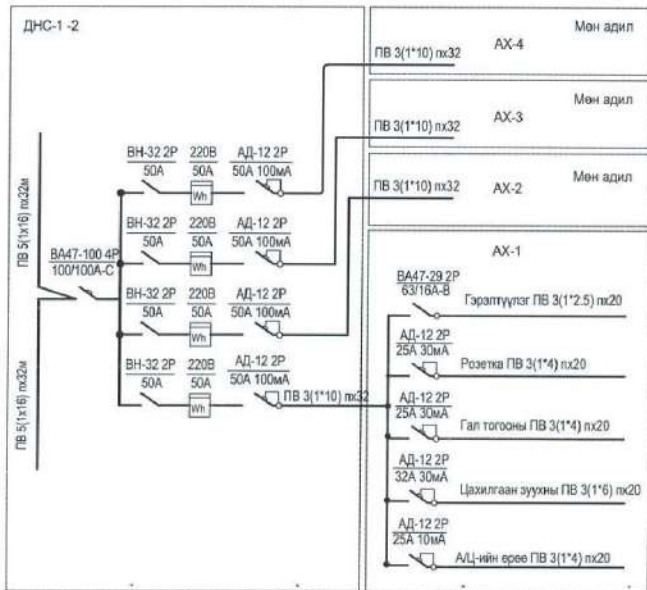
ДНС-1 -2

ПВ 5(1х16) пх32м

ВА47-100 4Р
100/100А-С

ПВ 5(1х16) пх32м

ВН-32 2Р
50А

220В
50А
Wh

АД-12 2Р
50А 100мА

ВН-32 2Р
50А

220В
50А
Wh

АД-12 2Р
50А 100мА

ВН-32 2Р
50А

220В
50А
Wh

АД-12 2Р
50А 100мА

ВН-32 2Р
50А

220В
50А
Wh

АД-12 2Р
50А 100мА

ПВ 3(1*10) пх32

Мөн адил

АХ-4

ПВ 3(1*10) пх32

Мөн адил

АХ-3

ПВ 3(1*10) пх32

ПВ 3(1*10) пх32

Мөн адил

АХ-2

ПВ 3(1*10) пх32

АХ-1

ВА47-29 2Р
63/16А-В

Гэрэлтүүлэг ПВ 3(1*2.5) пх20

АД-12 2Р
25А 30мА

Розетка ПВ 3(1*4) пх20

АД-12 2Р
25А 30мА

Гал тогооны ПВ 3(1*4) пх20

АД-12 2Р
32А 30мА

Цахилгаан зуухны ПВ 3(1*6) пх20

АД-12 2Р
25А 10мА

А/Ц-ийн өрөө ПВ 3(1*4) пх20